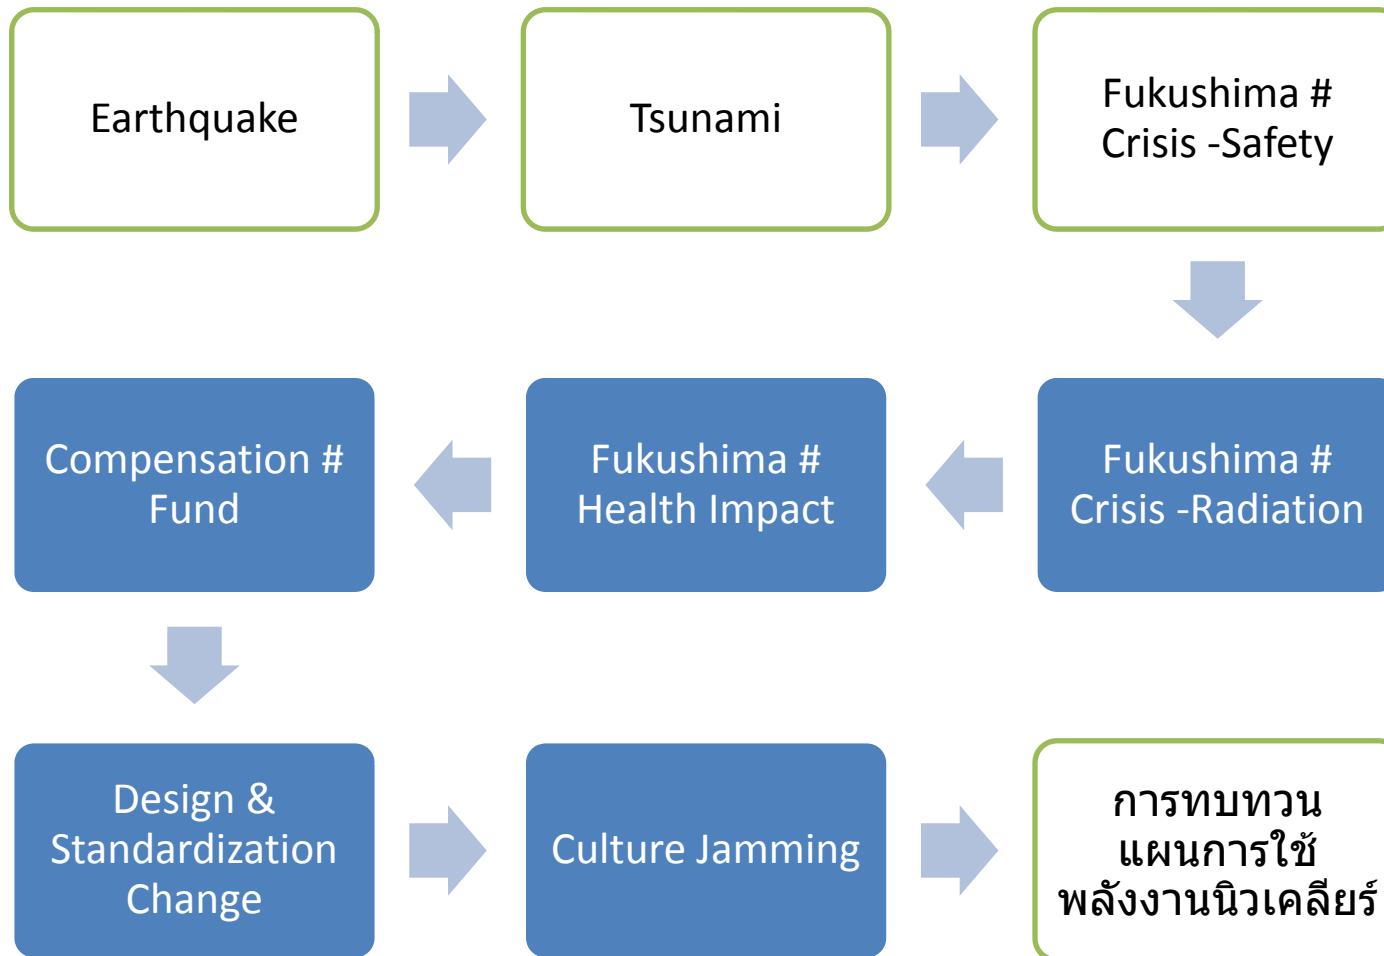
Earthquake

Tsunami

Fukushima # Crisis -Safety

Fukushima # Crisis -Radiation

Fukushima # Health Impact

Compensation # Fund

Design & Standardization Change

Culture Jamming

การทบทวนแผนการใช้พลังงานนิวเคลียร์